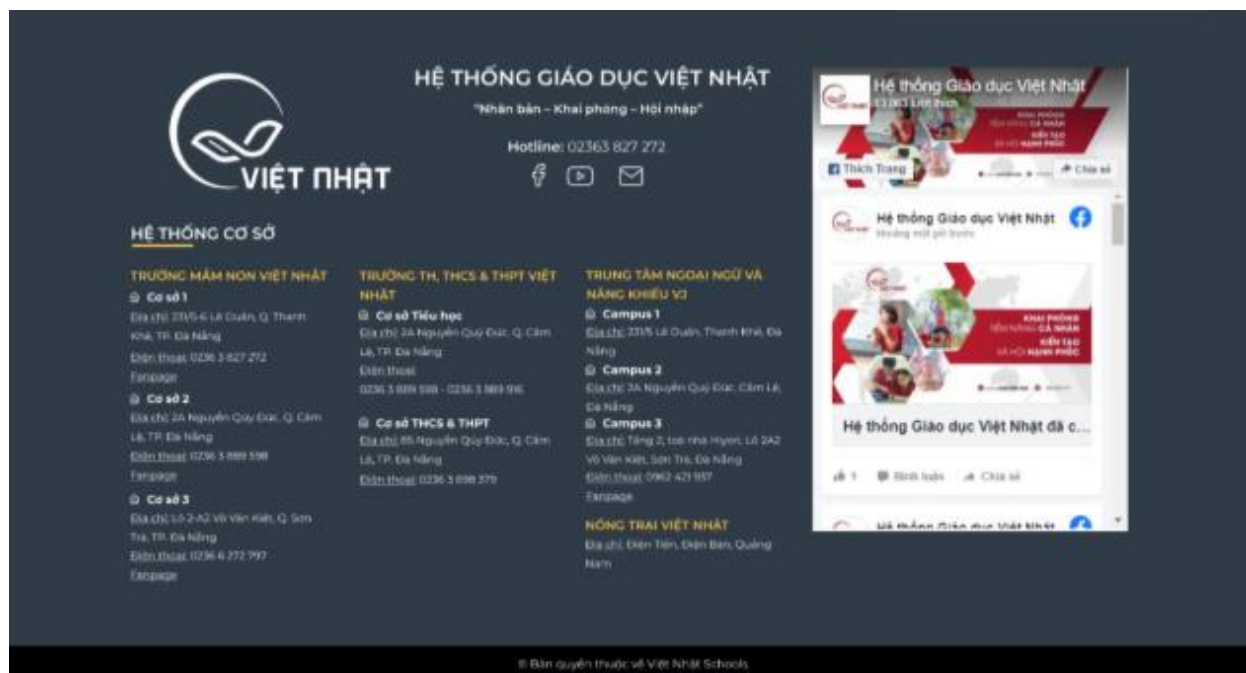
VIỆT NHẬT

HỆ THỐNG GIÁO DỤC VIỆT NHẬT

"Nhân bản – Khai phóng – Hội nhập"

Hotline: 02363 827 272

HỆ THỐNG CƠ SỞ

TRƯỜNG MẦM NON VIỆT NHẬT

Cơ sở 1
Địa chỉ: 231/5-6 Lê Duẩn, Q. Thanh Khê, TP. Đà Nẵng
Điện thoại: 0236 3 827 272
Fanpage

Cơ sở 2
Địa chỉ: 2A Nguyễn Quý Đức, Q. Cẩm Lệ, TP. Đà Nẵng
Điện thoại: 0236 3 889 598
Fanpage

Cơ sở 3
Địa chỉ: Lô 2-A2 Võ Văn Kiệt, Q. Sơn Trà, TP. Đà Nẵng
Điện thoại: 0236 6 272 797
Fanpage

TRƯỜNG TH, THCS & THPT VIỆT NHẬT

Cơ sở Tiểu học
Địa chỉ: 2A Nguyễn Quý Đức, Q. Cẩm Lệ, TP. Đà Nẵng
Điện thoại:
0236 3 889 598 - 0236 3 889 916

Cơ sở THCS & THPT
Địa chỉ: 85 Nguyễn Quý Đức, Q. Cẩm Lệ, TP. Đà Nẵng
Điện thoại: 0236 3 698 379

TRUNG TÂM NGOẠI NGỮ VÀ NĂNG KHIẾU VJ

Campus 1
Địa chỉ: 231/5 Lê Duẩn, Thanh Khê, Đà Nẵng

Campus 2
Địa chỉ: 2A Nguyễn Quý Đức, Cẩm Lệ, Đà Nẵng

Campus 3
Địa chỉ: Tầng 2, toà nhà Hyon, Lô 2A2 Võ Văn Kiệt, Sơn Trà, Đà Nẵng
Điện thoại: 0962 421 937
Fanpage

NÔNG TRẠI VIỆT NHẬT
Địa chỉ: Điện Tiến, Điện Bàn, Quảng Nam

Hệ thống Giáo dục Việt Nhật
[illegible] lượt thích
Thích Trang
Chia sẻ

Hệ thống Giáo dục Việt Nhật
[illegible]

KHAI PHÓNG TIỀM NĂNG CÁ NHÂN KIẾN TẠO XÃ HỘI HẠNH PHÚC

Hệ thống Giáo dục Việt Nhật đã c...

1 Bình luận Chia sẻ

Hệ thống Giáo dục Việt Nhật

© Bản quyền thuộc về Việt Nhật Schools